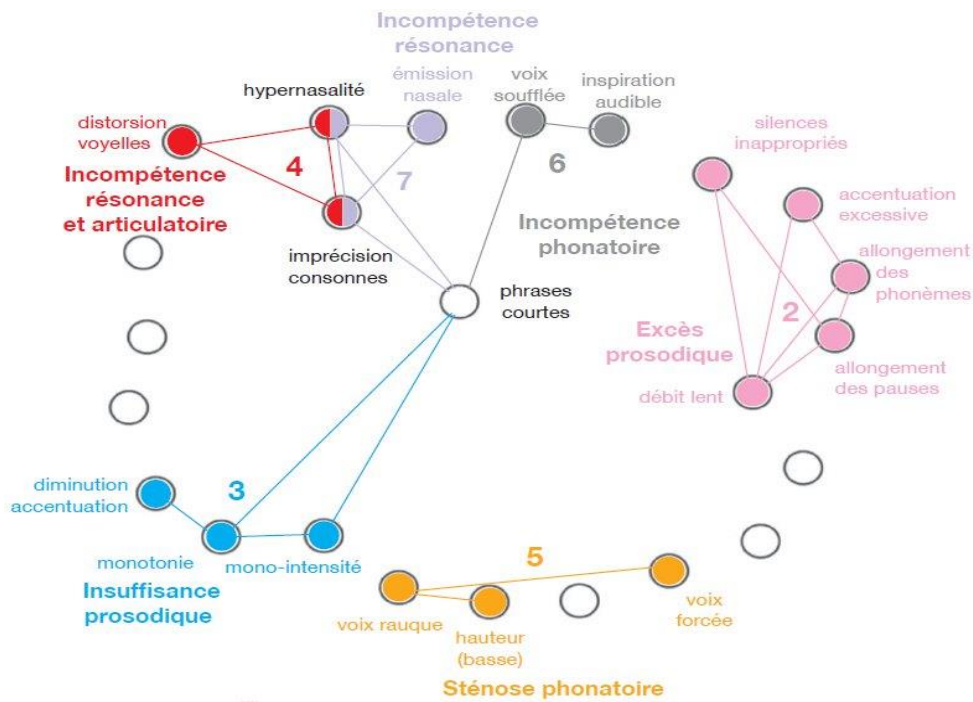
Incompétence résonance

hypernasalité

émission nasale

voix soufflée

inspiration audible

distorsion voyelles

4

7

6

silences inappropriés

Incompétence résonance et articulatoire

accentuation excessive

imprécision consonnes

Incompétence phonatoire

allongement des phonèmes

phrases courtes

2

Excès prosodique

allongement des pauses

débit lent

diminution accentuation

3

monotonie

mono-intensité

5

Insuffisance prosodique

voix rauque

hauteur (basse)

voix forcée

Sténose phonatoire